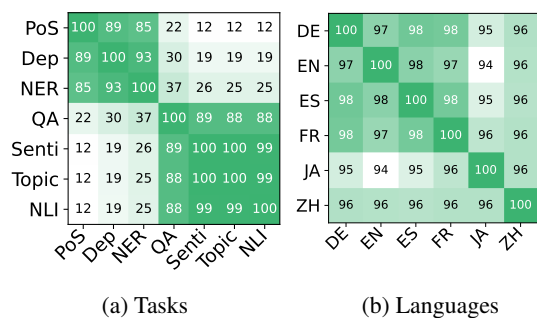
|  | PoS | Dep | NER | QA | Senti | Topic | NLI |
|---|---|---|---|---|---|---|---|
| PoS | 100 | 89 | 85 | 22 | 12 | 12 | 12 |
| Dep | 89 | 100 | 93 | 30 | 19 | 19 | 19 |
| NER | 85 | 93 | 100 | 37 | 26 | 25 | 25 |
| QA | 22 | 30 | 37 | 100 | 89 | 88 | 88 |
| Senti | 12 | 19 | 26 | 89 | 100 | 100 | 99 |
| Topic | 12 | 19 | 25 | 88 | 100 | 100 | 99 |
| NLI | 12 | 19 | 25 | 88 | 99 | 99 | 100 |

(a) Tasks

|  | DE | EN | ES | FR | JA | ZH |
|---|---|---|---|---|---|---|
| DE | 100 | 97 | 98 | 98 | 95 | 96 |
| EN | 97 | 100 | 98 | 97 | 94 | 96 |
| ES | 98 | 98 | 100 | 98 | 95 | 96 |
| FR | 98 | 97 | 98 | 100 | 96 | 96 |
| JA | 95 | 94 | 95 | 96 | 100 | 96 |
| ZH | 96 | 96 | 96 | 96 | 96 | 100 |

(b) Languages